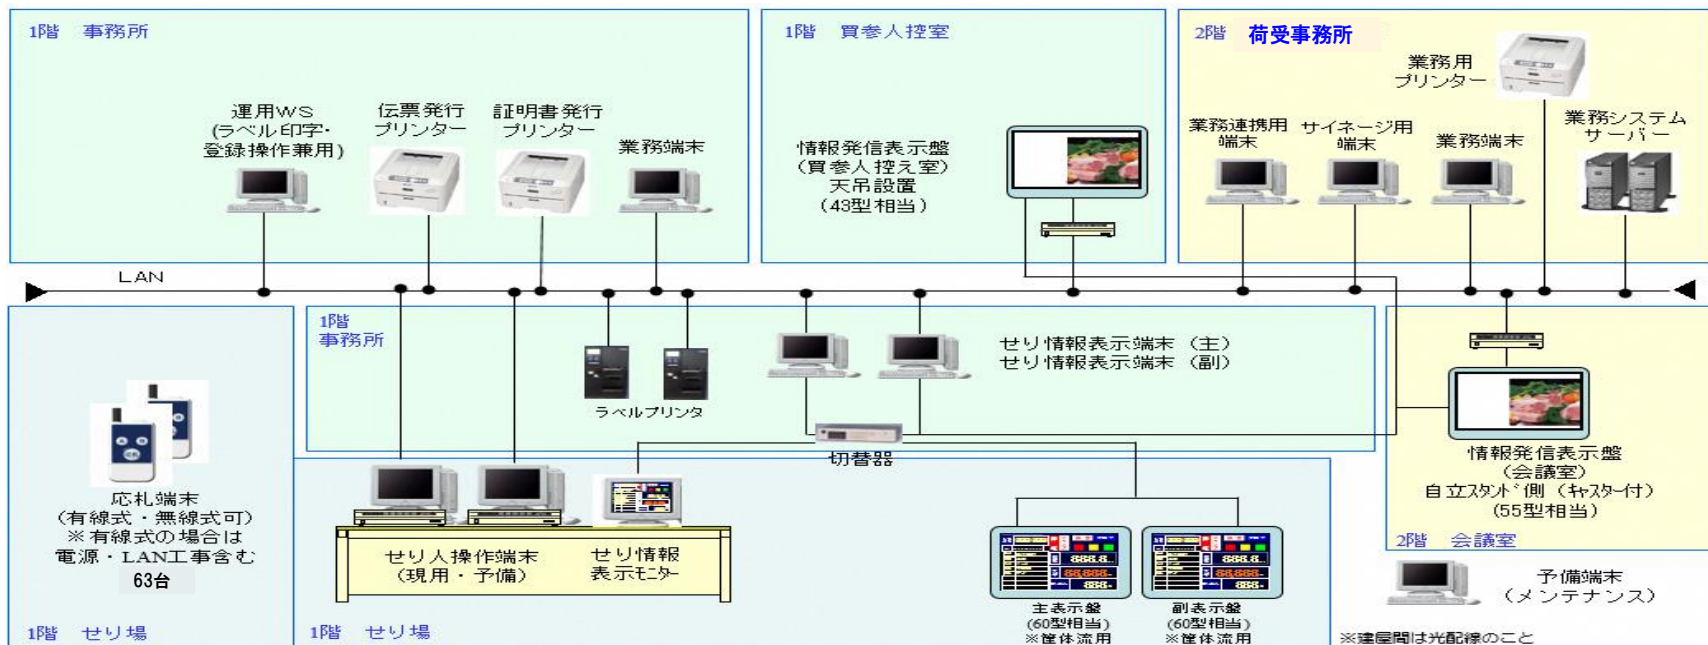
1階　事務所

運用WS
(ラベル印字・
登録操作兼用)

伝票発行
プリンター

証明書発行
プリンター

業務端末

1階　買参人控室

情報発信表示盤
（買参人控え室）
天吊設置
（43型相当）

2階　荷受事務所

業務用
プリンター

業務連携用
端末

サイネージ用
端末

業務端末

業務システム
サーバー

LAN

1階
事務所

ラベルプリンタ

せり情報表示端末（主）
せり情報表示端末（副）

切替器

情報発信表示盤
（会議室）
自立スタンド側（キャスター付）
（55型相当）

2階　会議室

応札端末
（有線式・無線式可）
※有線式の場合は
電源・LAN工事含む
63台

せり人操作端末
（現用・予備）

せり情報
表示モニター

主表示盤
(60型相当)
※筐体流用

副表示盤
(60型相当)
※筐体流用

予備端末
（メンテナンス）

1階　せり場

1階　せり場

※建屋間は光配線のこと